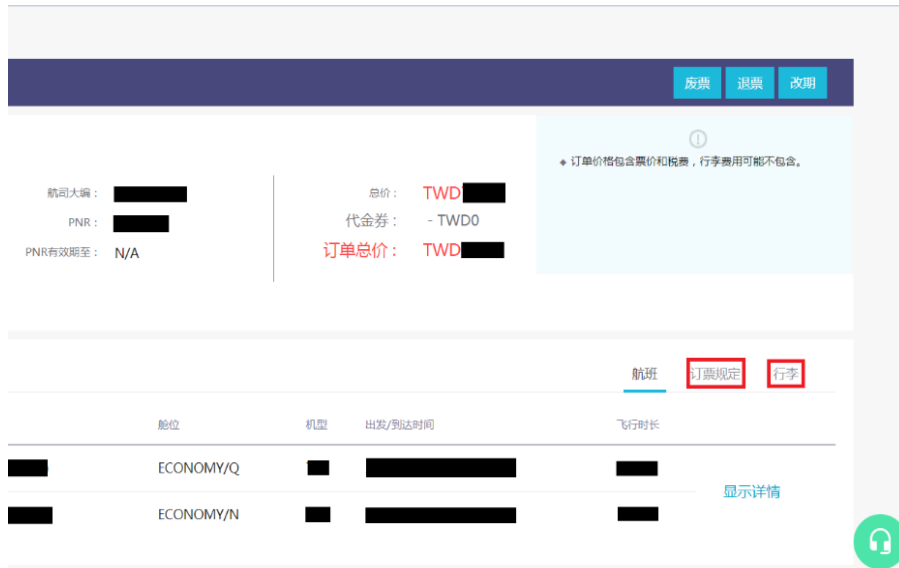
废票 退票 改期

航司大编：
PNR：
PNR有效期至： N/A

总价： TWD
代金券： - TWD0
订单总价： TWD

订单价格包含票价和税费，行李费用可能不包含。

航班 订票规定 行李

| | 舱位 | 机型 | 出发/到达时间 | 飞行时长 | |
|---|---|---|---|---|---|
| | ECONOMY/Q | | | | 显示详情 |
| | ECONOMY/N | | | | |